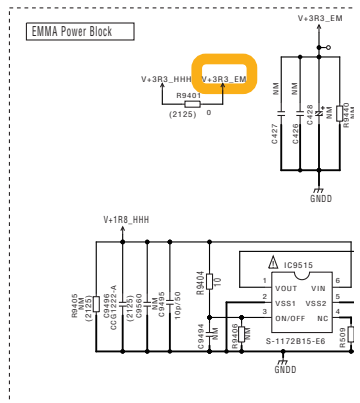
EMMA Power Block

V+3R3_EM

V+3R3_HHH

V+3R3_EM

R9401

(2125)

0

C427

NM

C426

NM

C428

NM

R9420

NM

GNDD

V+1R8_HHH

R9405

NM

(2125)

C9496

CCG1222-A

(2125)

C9560

NM

C9495

NM

10p/50

R9404

10

IC9515

1

VOUT

VIN

6

2

VSS1

VSS2

5

3

ON/OFF

NC

4

C9494

NM

R9406

NM

S-1172B15-E6

R509

GNDD